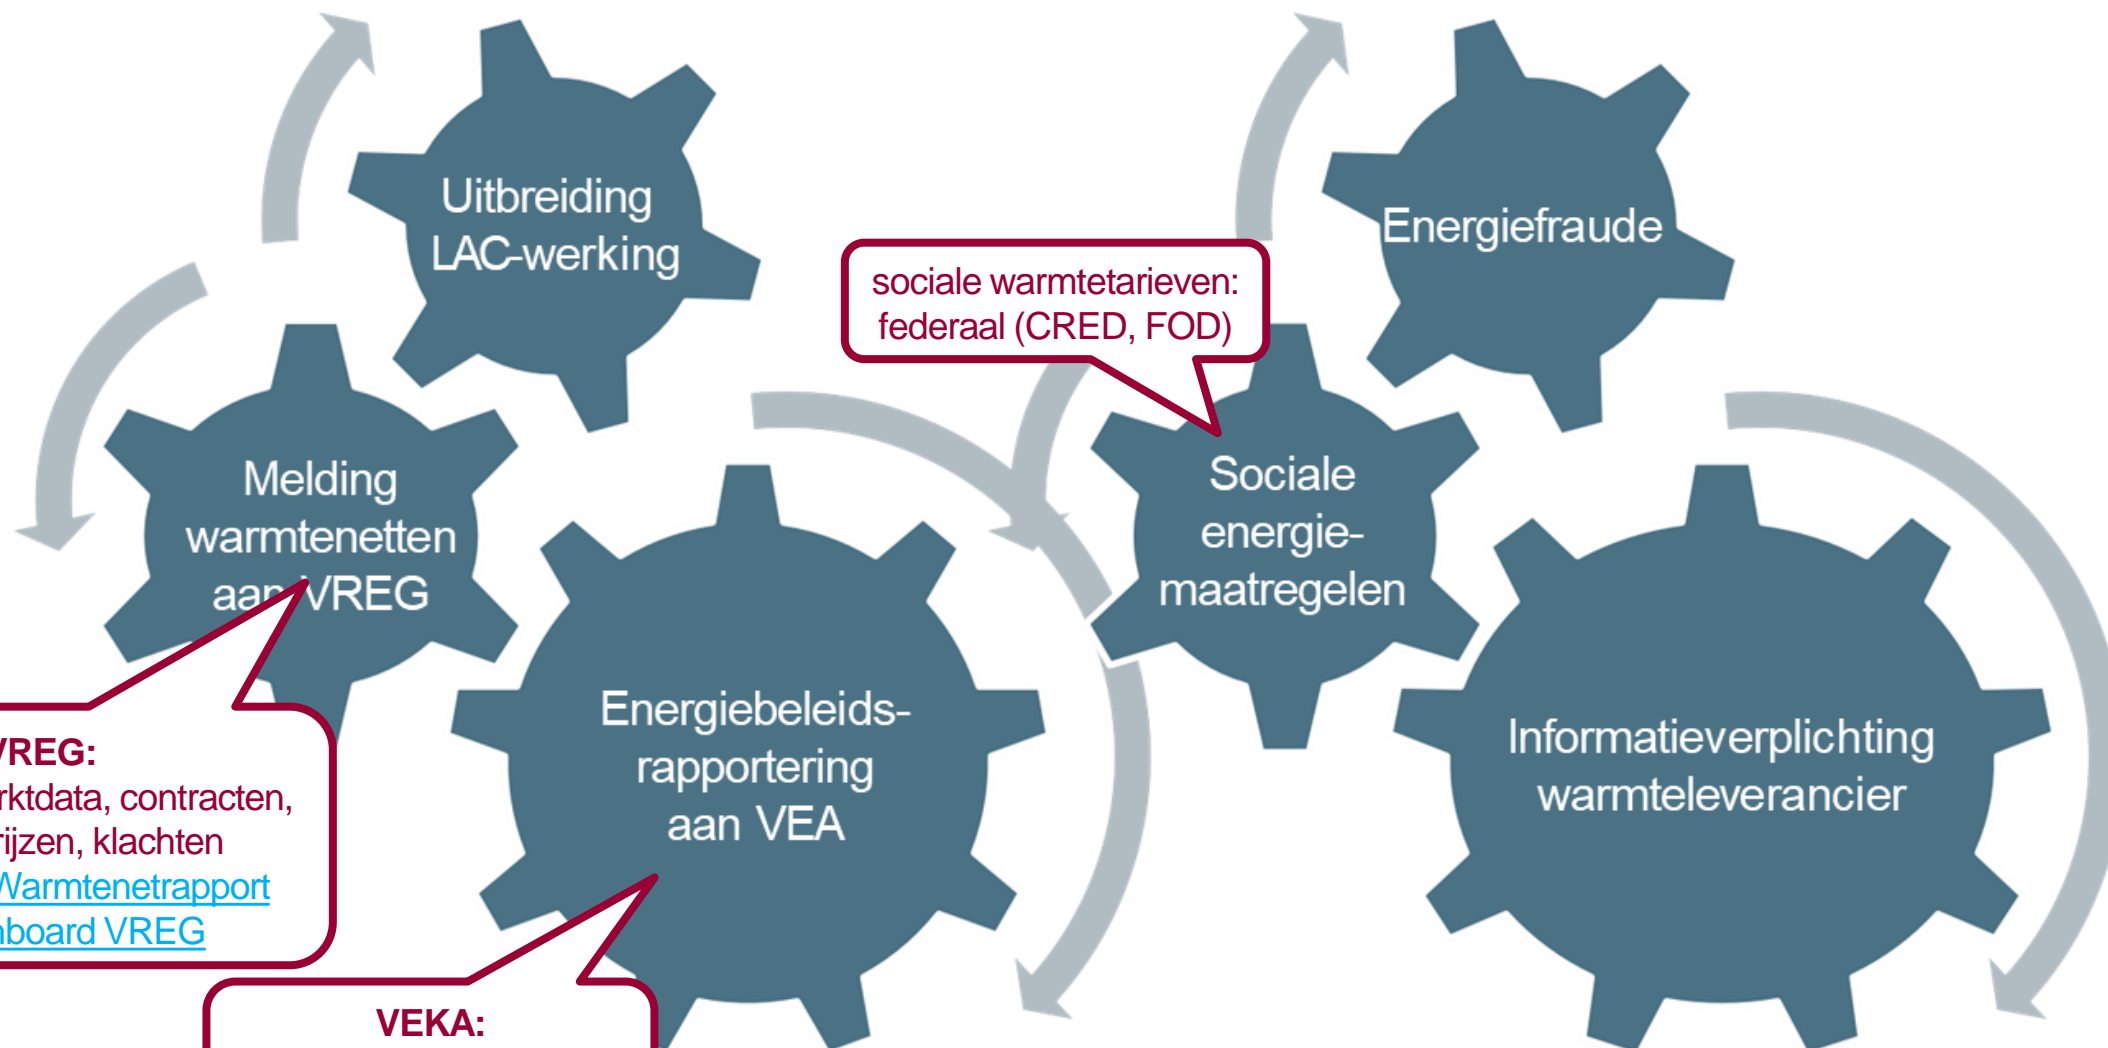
Uitbreiding LAC-werking

Energiefraude

sociale warmtetarieven: federaal (CRED, FOD)

Melding warmtenetten aan VREG

Sociale energie-maatregelen

Energiebeleids-rapportering aan VEA

Informatieverplichting warmteleverancier

VREG:
rktdata, contracten,
rijzen, klachten
Varmtenetrapport
board VREG

VEKA: